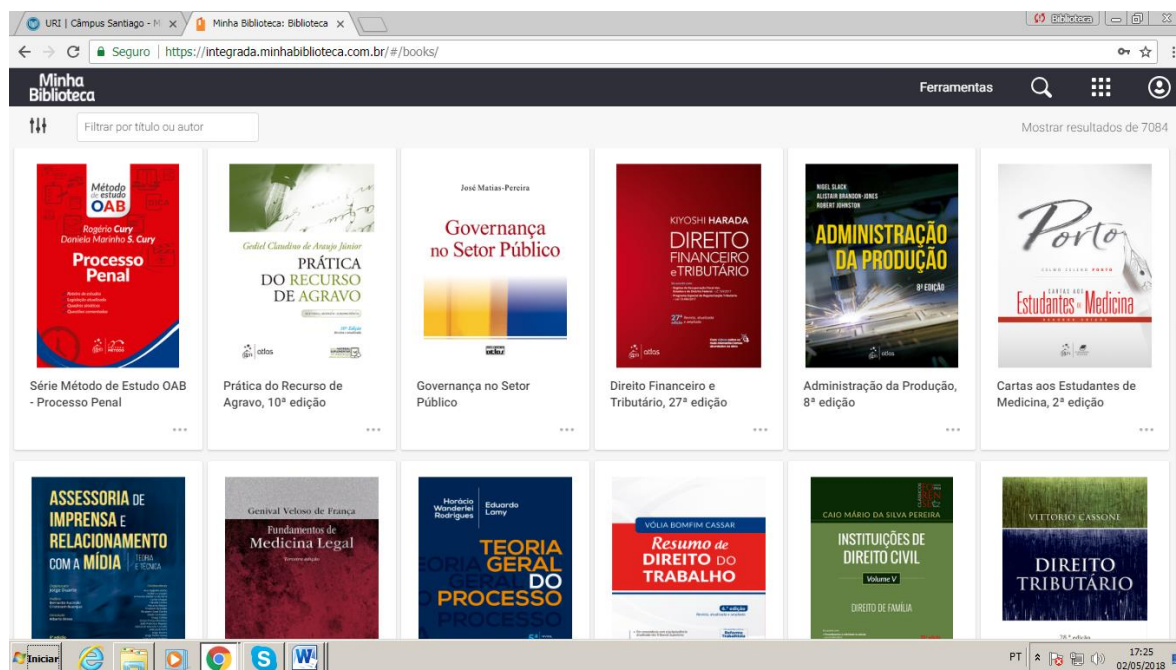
URI | Câmpus Santiago - M ×
Minha Biblioteca: Biblioteca ×
Biblioteca
Seguro | https://integrada.minhabiblioteca.com.br/#/books/

Minha Biblioteca
Ferramentas

Filtrar por título ou autor
Mostrar resultados de 7084

Método de estudo OAB
Rogério Cury
Daniela Marinho S. Cury
Processo Penal

Gediel Claudino de Araujo Júnior
PRÁTICA DO RECURSO DE AGRAVO
atlas

José Matias-Pereira
Governança no Setor Público
atlas

KIYOSHI HARADA
DIREITO FINANCEIRO e TRIBUTÁRIO
27ª
atlas

NIGEL SLACK
ALISTAIR BRANDON-JONES
ROBERT JOHNSTON
ADMINISTRAÇÃO DA PRODUÇÃO
8ª EDIÇÃO

Porto
CELMO CELENO PORTO
CARTAS AOS Estudantes de Medicina

Série Método de Estudo OAB - Processo Penal
...
Prática do Recurso de Agravo, 10ª edição
...
Governança no Setor Público
...
Direito Financeiro e Tributário, 27ª edição
...
Administração da Produção, 8ª edição
...
Cartas aos Estudantes de Medicina, 2ª edição
...

ASSESSORIA DE IMPRENSA E RELACIONAMENTO COM A MÍDIA
TEORIA E TÉCNICA

Genival Veloso de França
Fundamentos de Medicina Legal
Terceira edição

Horácio Wanderlei Rodrigues
Eduardo Lamy
TEORIA GERAL DO PROCESSO

VÓLIA BOMFIM CASSAR
Resumo de DIREITO DO TRABALHO

CAIO MÁRIO DA SILVA PEREIRA
INSTITUIÇÕES DE DIREITO CIVIL
Volume V
DIREITO DE FAMÍLIA

VITTORIO CASSONE
DIREITO TRIBUTÁRIO

Iniciar
PT
17:25
02/05/2018